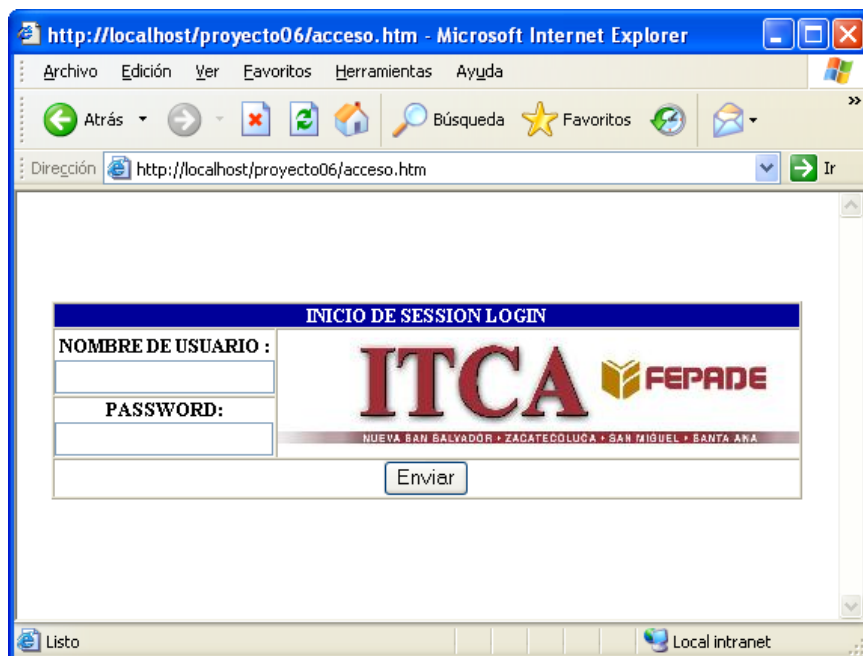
http://localhost/proyecto06/acceso.htm - Microsoft Internet Explorer

Archivo Edición Ver Favoritos Herramientas Ayuda

Atrás Búsqueda Favoritos

Dirección http://localhost/proyecto06/acceso.htm Ir

| INICIO DE SESSION LOGIN | |
|---|---|
| NOMBRE DE USUARIO : | ITCA FEPADE NUEVA SAN SALVADOR • ZACATECOLUCA • SAN MIGUEL • SANTA ANA |
| PASSWORD: | |
| Enviar | |

Listo Local intranet